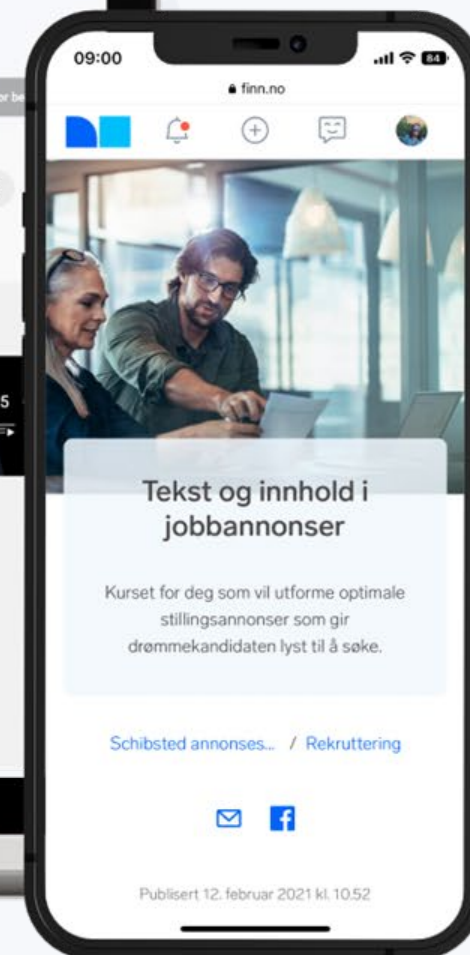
09:00

84

finn.no

Tekst og innhold i jobbannonser

Kurset for deg som vil utforme optimale stillingsannonser som gir drømmekandidaten lyst til å søke.

Schibsted annonses... / Rekruttering

Publisert 12. februar 2021 kl. 10.52